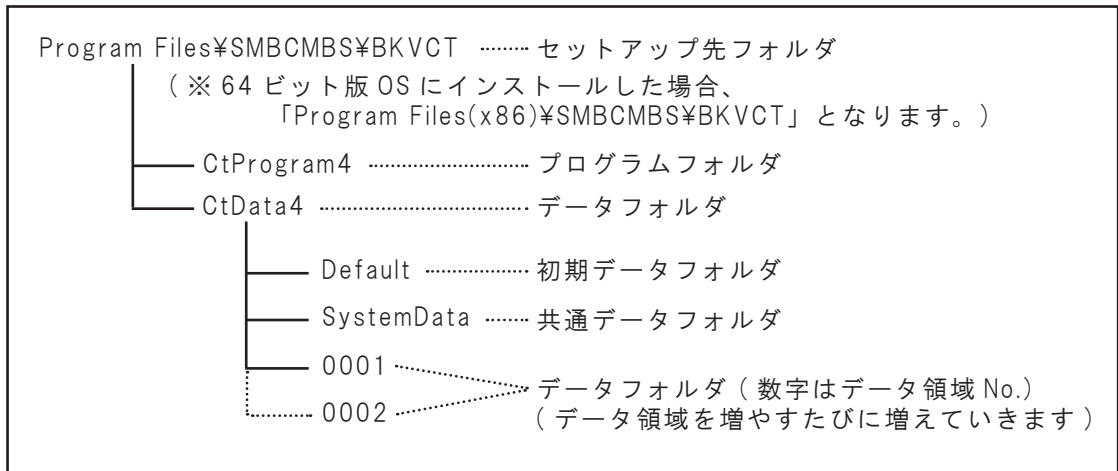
Program Files¥SMBCMBS¥BKVCT ········ セットアップ先フォルダ

（※ 64 ビット版 OS にインストールした場合、「Program Files(x86)¥SMBCMBS¥BKVCT」となります。）

CtProgram4 ······························ プログラムフォルダ

CtData4 ································· データフォルダ

Default ················ 初期データフォルダ

SystemData ······· 共通データフォルダ

0001

0002

データフォルダ（数字はデータ領域 No.）
（データ領域を増やすたびに増えていきます）